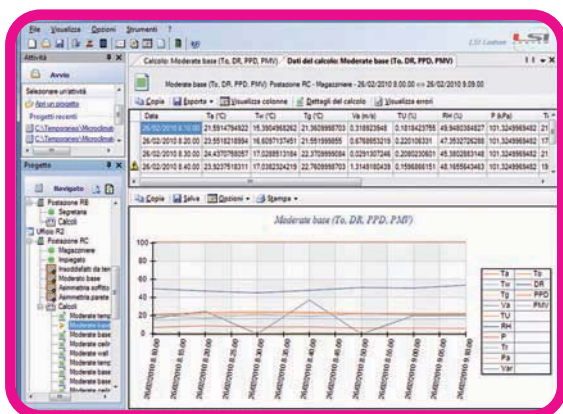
File Visualizza Opzioni Strumenti ?

LSI Lastem

Attività

Avvio

Selezionare un'attività

Apri un progetto

Progetti recenti

C:\Temporanei\Microclimati

C:\Temporanei\Microclimati

Progetto

Navigato

Postazione RB

Segretaria

Calcoli

Ufficio R2

Postazione RC

Magazziniere

Impiegato

Insoddisfatti da temp

Moderato base

Asimmetria soffitto

Asimmetria parete

Calcoli

Moderate temp

Moderate base

Moderate base

Moderate ceilir

Moderate wall

Moderate temp

Moderate base

Moderate base

Moderate ceilir

Calcolo: Moderate base (To, DR, PPD, PMV) | Dati del calcolo: Moderate base (To, DR, PPD, PMV)

Moderate base (To, DR, PPD, PMV) Postazione RC - Magazziniere - 26/02/2010 8.00.00 <=> 26/02/2010 9.09.00

Copia | Esporta | Visualizza colonne | Dettagli del calcolo | Visualizza errori

| Data | Ta (°C) | Tw (°C) | Tg (°C) | Va (m/s) | TU (%) | RH (%) | P (kPa) | T |
|---|---|---|---|---|---|---|---|---|
| 26/02/2010 8.10.00 | 21.5914794922 | 15.3904968262 | 21.3609958703 | 0.318923948 | 0.1818423755 | 49.9480364827 | 101.3249969482 | 1 |
| 26/02/2010 8.20.00 | 23.5518218994 | 16.6097137451 | 21.581999855 | 0.6768955319 | 0.220106331 | 47.3532726288 | 101.3249969482 | 1 |
| 26/02/2010 8.30.00 | 24.4370758057 | 17.0288513184 | 22.3709999084 | 0.0291307246 | 0.2080230601 | 45.3802883148 | 101.3249969482 | 1 |
| 26/02/2010 8.40.00 | 23.9237518311 | 17.0382324219 | 22.7609996793 | 1.3148180439 | 0.1556866151 | 48.1655643463 | 101.3249969482 | 1 |

Copia | Salva | Opzioni | Stampa

Moderate base (To, DR, PPD, PMV)

100
80
60
40
20
0

26/02/2010 8.00.00
26/02/2010 8.05.00
26/02/2010 8.10.00
26/02/2010 8.15.00
26/02/2010 8.20.00
26/02/2010 8.25.00
26/02/2010 8.30.00
26/02/2010 8.35.00
26/02/2010 8.40.00
26/02/2010 8.45.00
26/02/2010 8.50.00
26/02/2010 8.55.00
26/02/2010 9.00.00
26/02/2010 9.05.00

Ta | To
Tw | DR
Tg | PPD
Va | PMV
TU
RH
P
Tr
Pa
Var